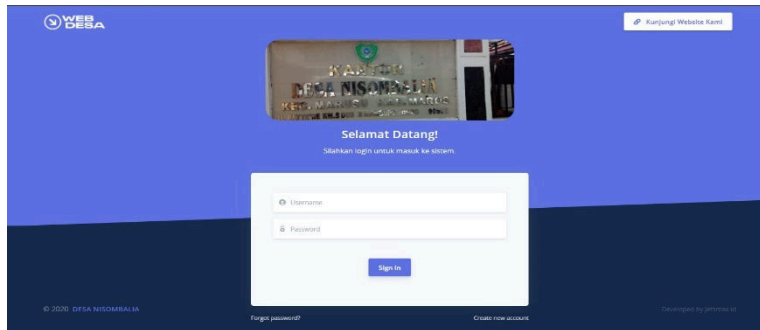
WEB DESA

Kunjungi Website Kami

KANTOR
DESA NISOMBALIA
KEC. MARUSU KAB. MAROS
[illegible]

Selamat Datang!

Silahkan login untuk masuk ke sistem

Username

Password

Sign In

© 2020 DESA NISOMBALIA

Forgot password?

Create new account

Developed by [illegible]